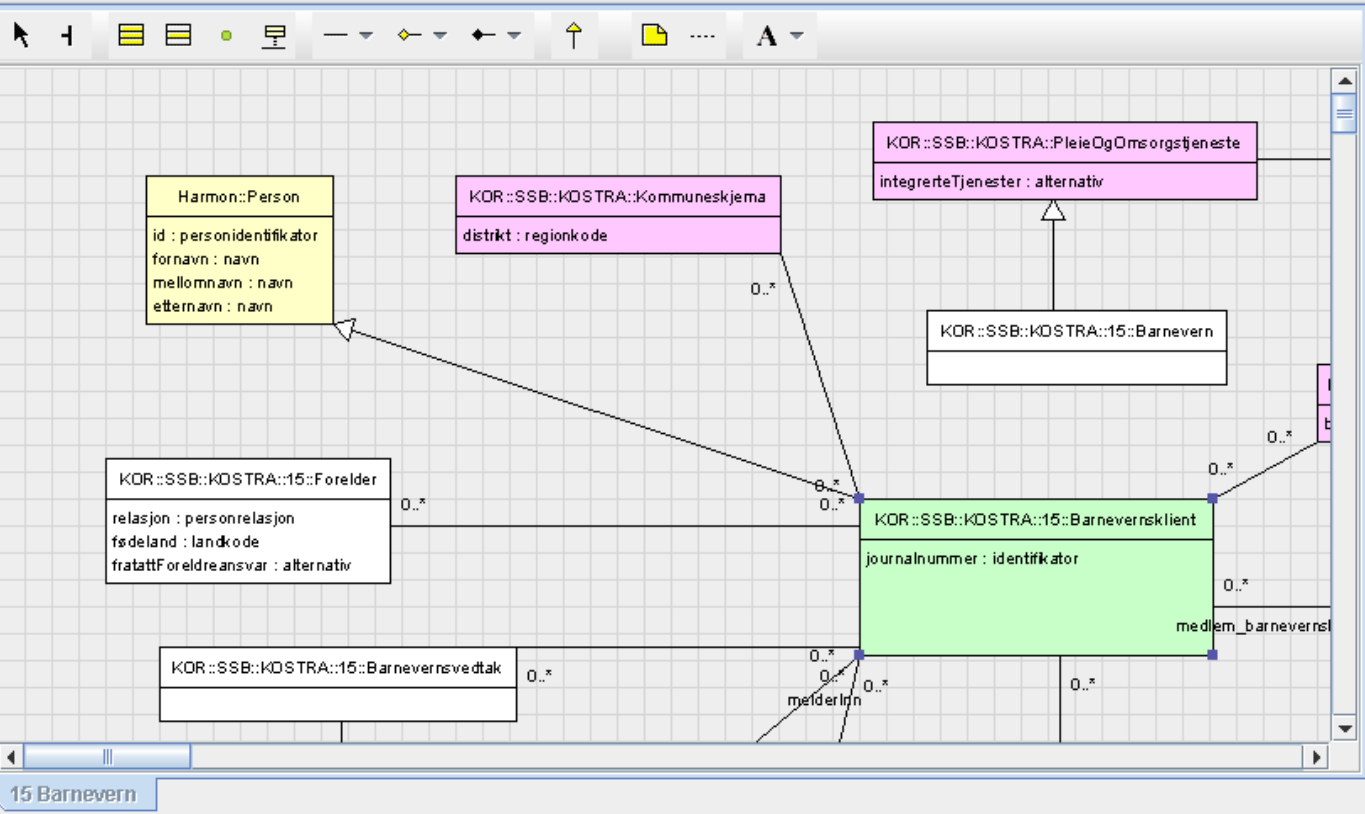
A

KOR::SSB::KOSTRA::PleieOgOmsorgstjeneste

integrerteTjenester : alternativ

Harmon::Person

id : personidentifikator
fornavn : navn
mellomnavn : navn
etternavn : navn

KOR::SSB::KOSTRA::Kommuneskjema

distrikt : regionkode

0..*

KOR::SSB::KOSTRA::15::Barnevern

0..*

0..*

KOR::SSB::KOSTRA::15::Forelder

relasjon : personrelasjon
fødeland : landkode
fratattForeldreansvar : alternativ

0..*

0..*
0..*

KOR::SSB::KOSTRA::15::Barnevernsklient

journalnummer : identifikator

0..*

medlem_barnevernsk

KOR::SSB::KOSTRA::15::Barnevernsvedtak

0..*

0..*
0..*
melderInn
0..*

0..*

15 Barnevern